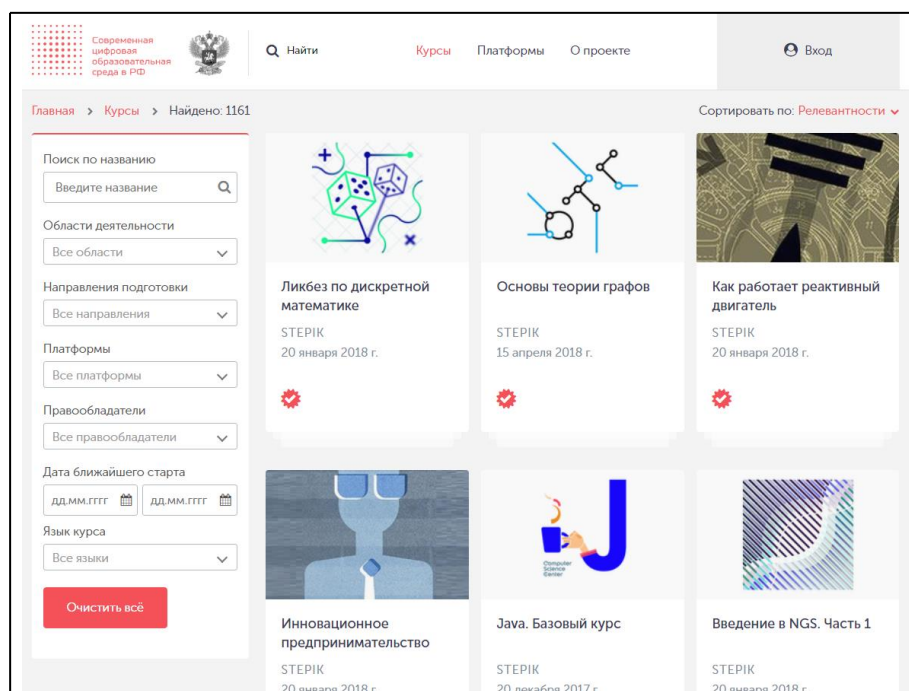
Современная цифровая образовательная среда в РФ

Найти

Курсы Платформы О проекте

Вход

Главная > Курсы > Найдено: 1161

Сортировать по: Релевантности

Поиск по названию

Введите название

Области деятельности

Все области

Направления подготовки

Все направления

Платформы

Все платформы

Правообладатели

Все правообладатели

Дата ближайшего старта

дд.мм.гггг дд.мм.гггг

Язык курса

Все языки

Очистить всё

Ликбез по дискретной математике

STEPIK

20 января 2018 г.

Основы теории графов

STEPIK

15 апреля 2018 г.

Как работает реактивный двигатель

STEPIK

20 января 2018 г.

Инновационное предпринимательство

STEPIK

20 января 2018 г.

Computer Science Center

Java. Базовый курс

STEPIK

20 декабря 2017 г.

Введение в NGS. Часть 1

STEPIK

20 января 2018 г.